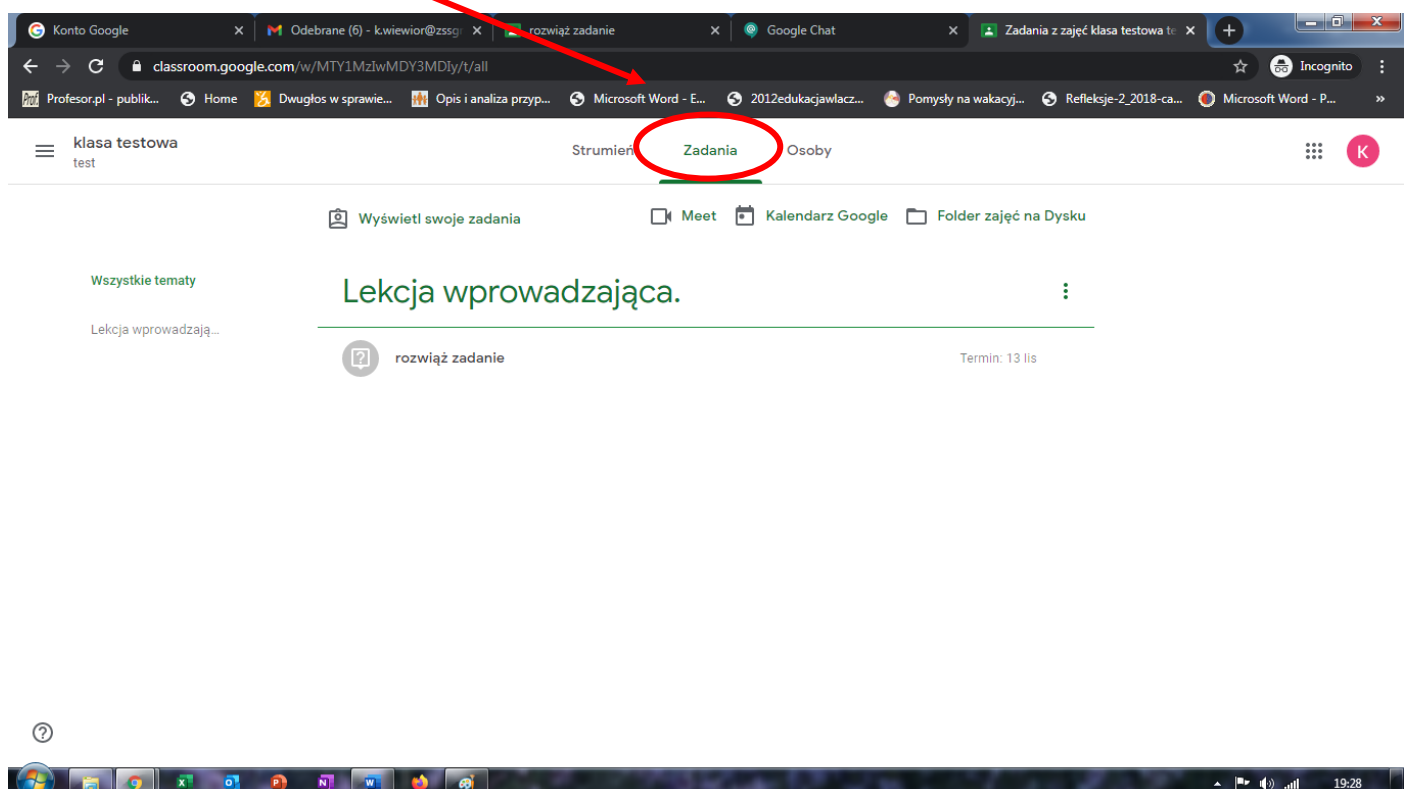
Konto Google
Odebrane (6) - k.wiewior@zssg
rozwiąż zadanie
Google Chat
Zadania z zajęć klasa testowa te
classroom.google.com/w/MTY1MzIwMDY3MDIy/t/all
Incognito
Profesor.pl - publik... Home Dwugłos w sprawie... Opis i analiza przyp... Microsoft Word - E... 2012edukacjawlacz... Pomysły na wakacyj... Refleksje-2_2018-ca... Microsoft Word - P...

klasa testowa
test
Strumień Zadania Osoby
K

Wyświetl swoje zadania
Meet Kalendarz Google Folder zajęć na Dysku

Wszystkie tematy
Lekcja wprowadzają...

Lekcja wprowadzająca.

rozwiąż zadanie
Termin: 13 lis

?

19:28